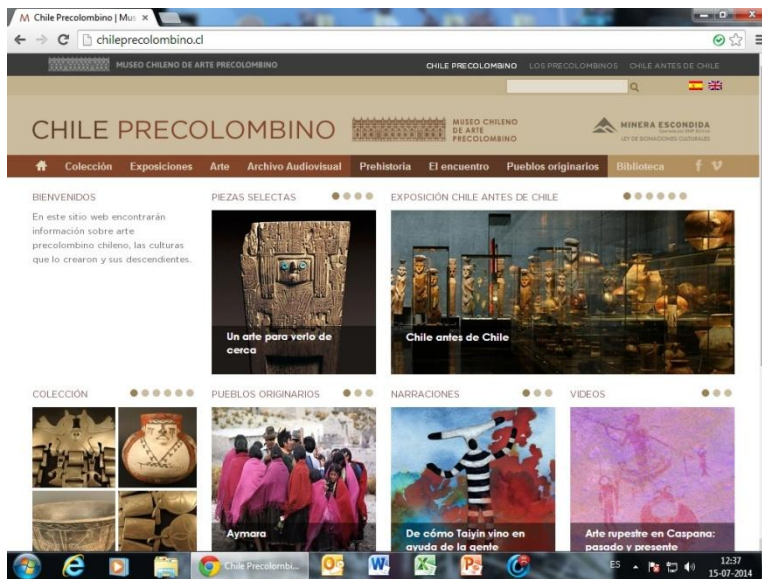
Chile Precolombino | Mus ×

chileprecolombino.cl

MUSEO CHILENO DE ARTE PRECOLOMBINO

CHILE PRECOLOMBINO LOS PRECOLOMBINOS CHILE ANTES DE CHILE

CHILE PRECOLOMBINO

MUSEO CHILENO DE ARTE PRECOLOMBINO

MINERA ESCONDIDA
LEY DE DONACIONES CULTURALES

Colección Exposiciones Arte Archivo Audiovisual Prehistoria El encuentro Pueblos originarios Biblioteca

BIENVENIDOS

En este sitio web encontrarán información sobre arte precolombino chileno, las culturas que lo crearon y sus descendientes.

PIEZAS SELECTAS

Un arte para verlo de cerca

EXPOSICIÓN CHILE ANTES DE CHILE

Chile antes de Chile

COLECCIÓN

PUEBLOS ORIGINARIOS

Aymara

NARRACIONES

De cómo Taiyin vino en ayuda de la gente

VIDEOS

Arte rupestre en Caspana: pasado y presente

Chile Precolombi...

ES

12:37
15-07-2014